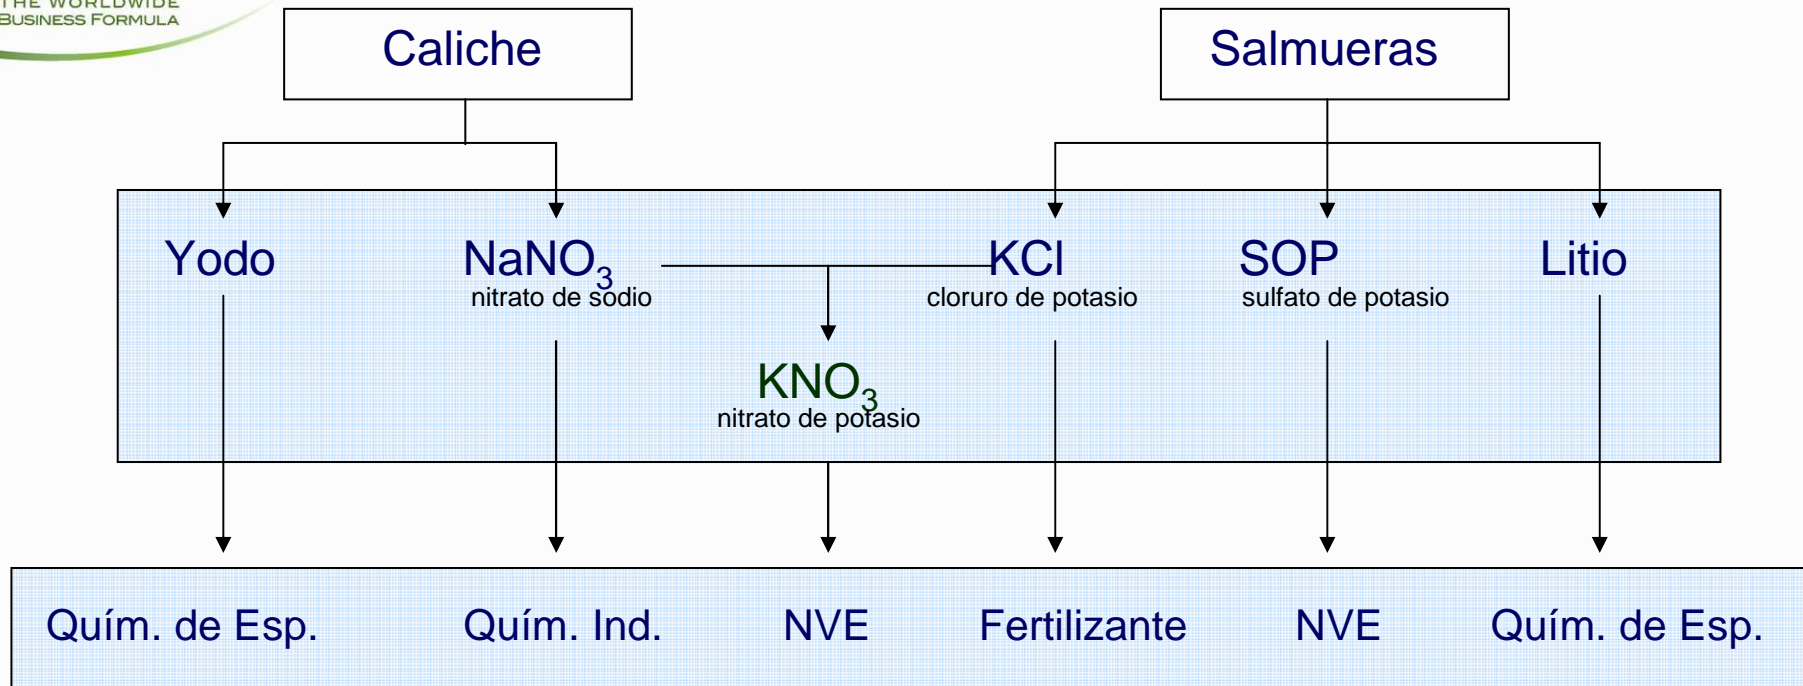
THE WORLDWIDE
BUSINESS FORMULA

Caliche

Salmueras

Yodo

$NaNO_3$
nitrato de sodio

KCl
cloruro de potasio

SOP
sulfato de potasio

Litio

$KNO_3$
nitrato de potasio

Quím. de Esp.

Quím. Ind.

NVE

Fertilizante

NVE

Quím. de Esp.